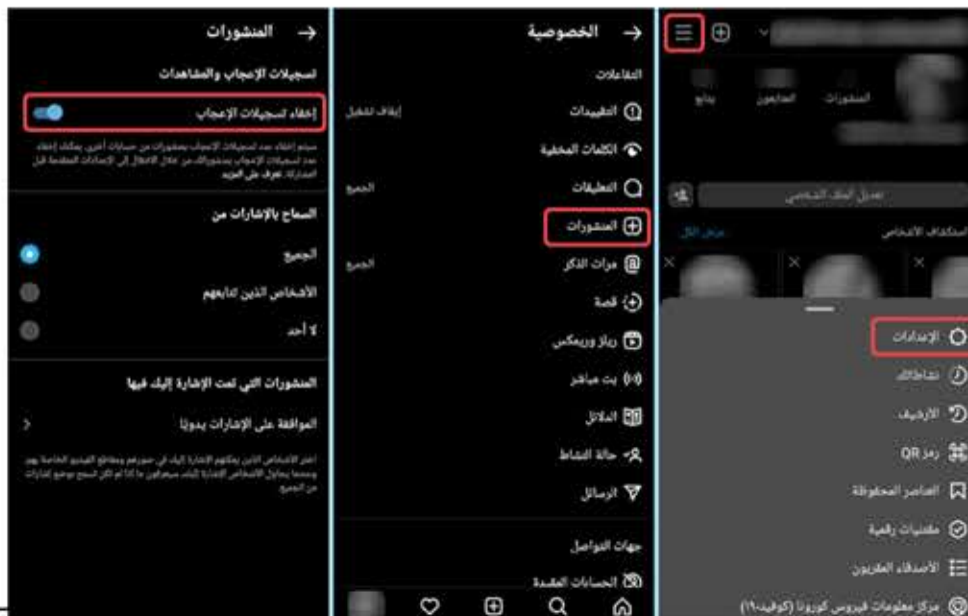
المنشورات

تسجيلات الإعجاب والمشاهدات

إخفاء تسجيلات الإعجاب

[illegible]

السماح بالإشارات من

الجميع

الأشخاص الذين تتابعهم

لا أحد

المنشورات التي تمت الإشارة إليك فيها

الموافقة على الإشارات يدويًا

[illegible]

الخصوصية

التفاعلات

التقييدات

إيقاف التشغيل

الكلمات المخفية

التعليقات

الجميع

المنشورات

مرات الذكر

الجميع

قصة

ريلز وريمكس

بث مباشر

الملائل

حالة النشاط

الرسائل

جهات التواصل

الحسابات المقيدة

المنشورات

المتابعون

يتابع

تعديل الملف الشخصي

استكشاف الأشخاص

عرض الكل

الإعدادات

نشاطك

الأرشيف

رمز QR

العناصر المحفوظة

مقتنيات رقمية

الأصدقاء المقربون

مركز معلومات فيروس كورونا (كوفيد-١٩)